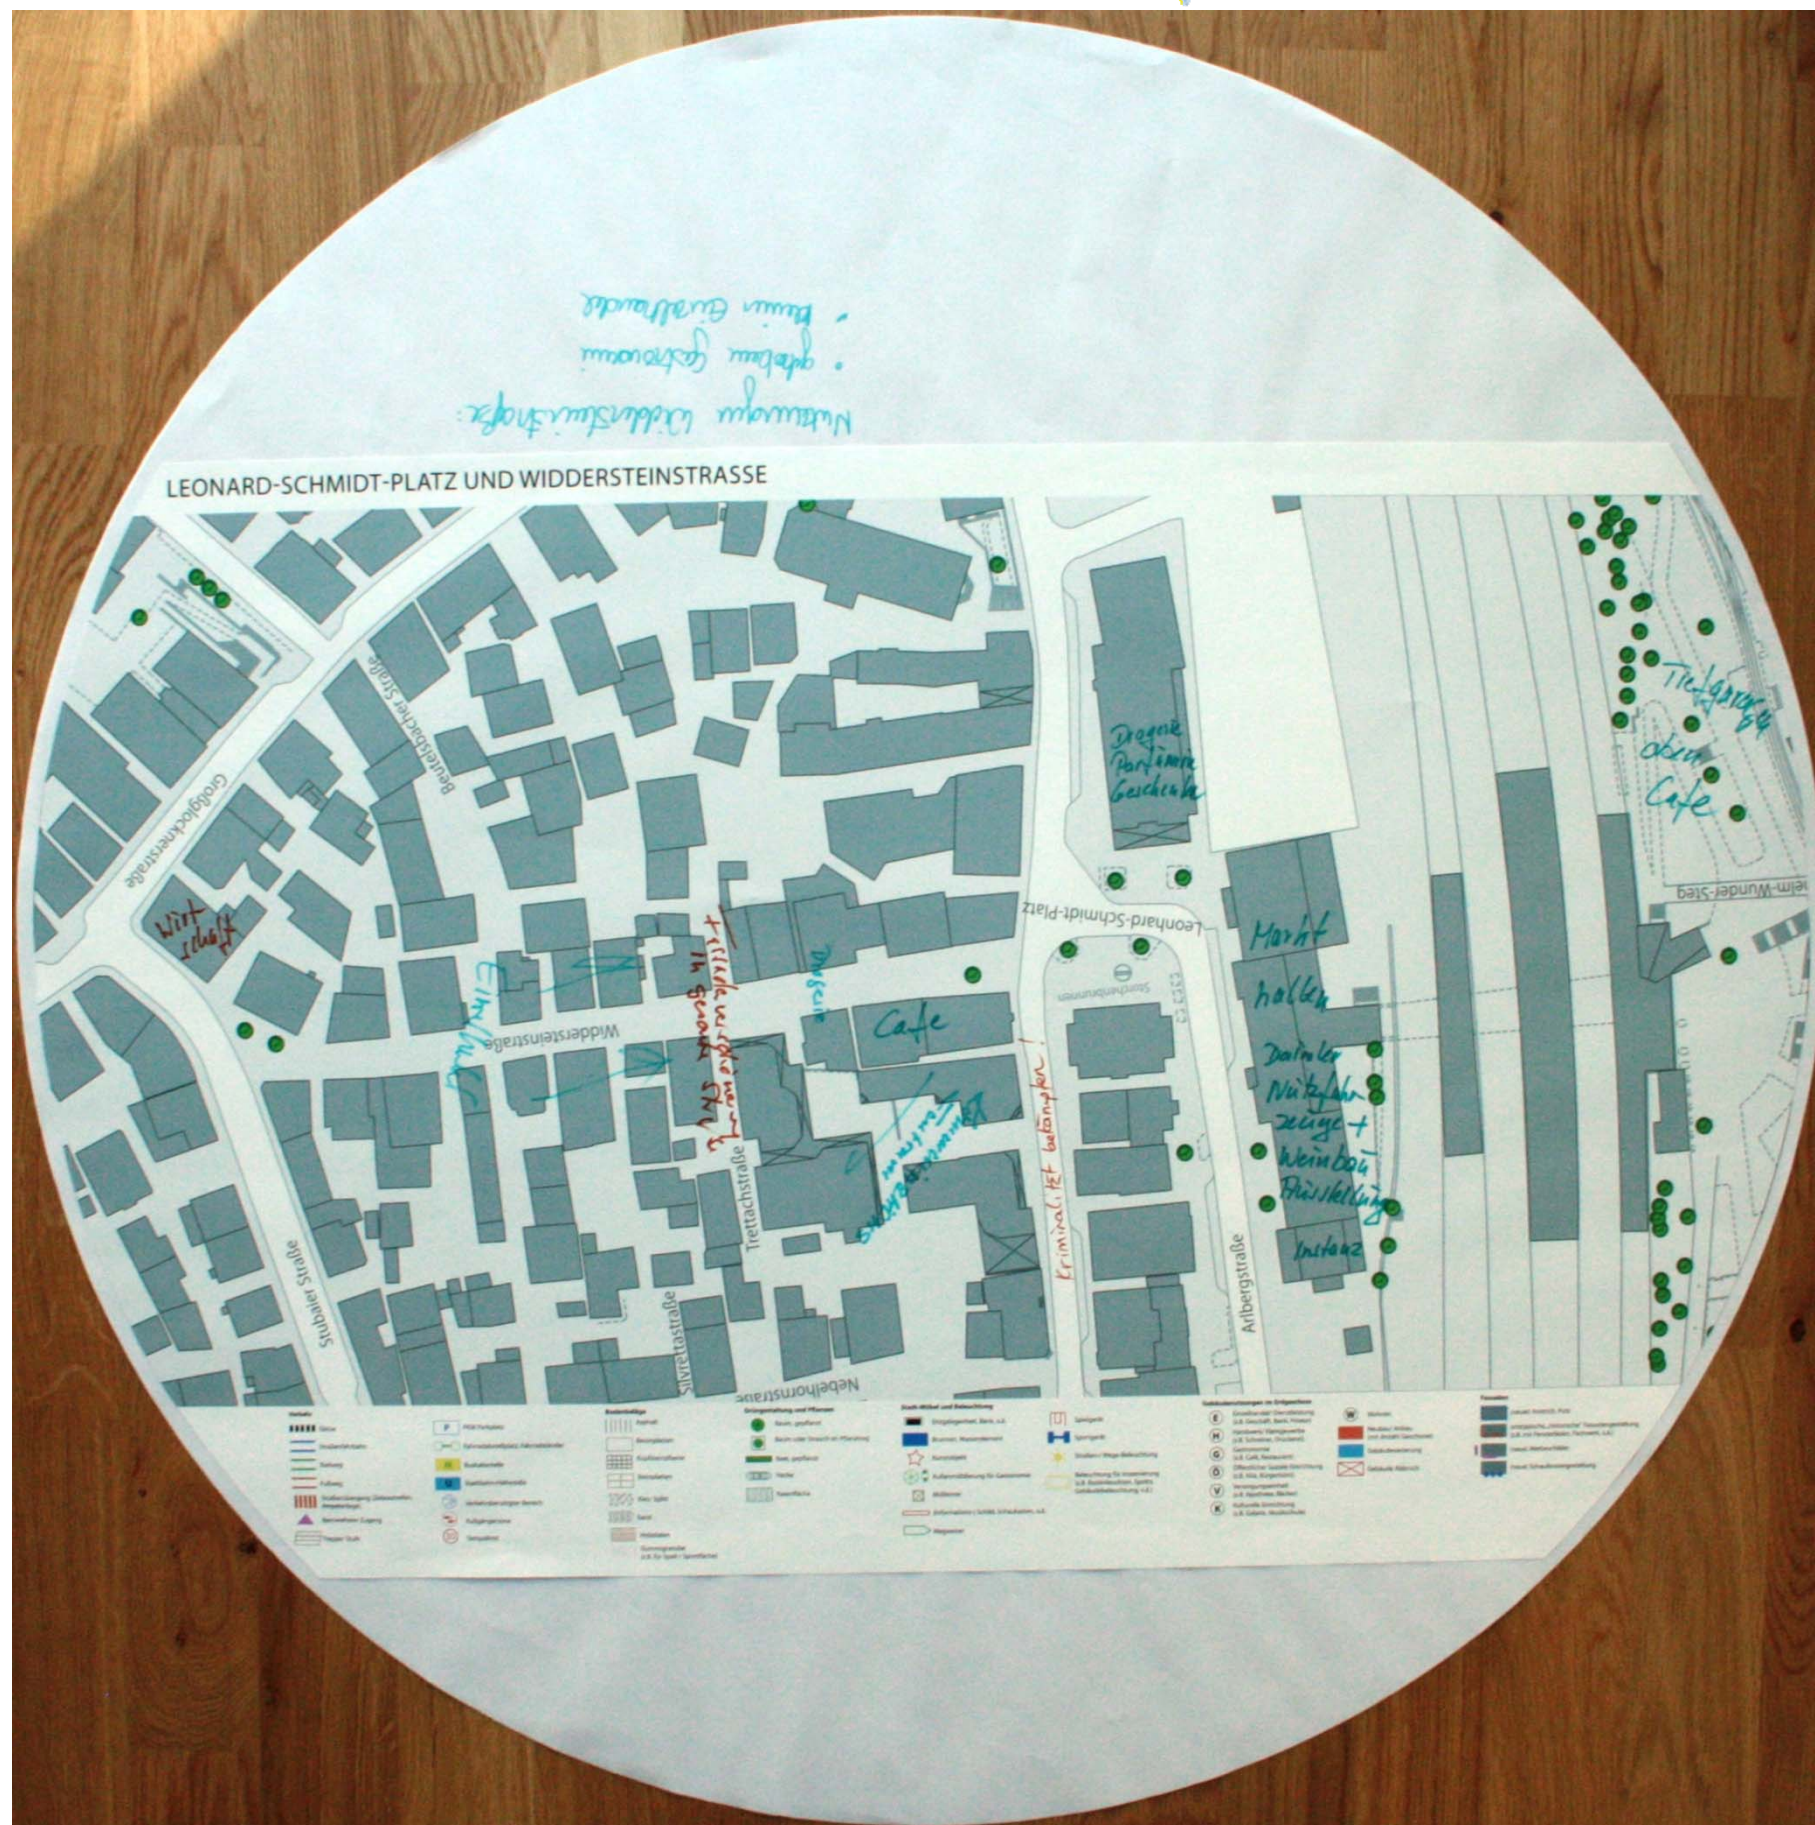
Nutzungen Widdersteinstraße:
· gehobene Gastronomie
· kleiner Einzelhandel

LEONARD-SCHMIDT-PLATZ UND WIDDERSTEINSTRASSE

Beuelsbacher Straße
Großglocknerstraße
Wirtschaft
Einzelhandel
Widdersteinstraße
Stubaier Straße
Silvrettastraße
Trettachstraße
Nebelhornstraße
+ Stadtmuseum
14 Jh. Bau Stil
Drogerie
Cafe
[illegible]
Kriminalität befangen!
Drogerie Parfümerie Geschenke
Leonard-Schmidt-Platz
Markthallen
Dallmayr
Nürtinger Zeitung + Weinbau Ausstellung
Instanz
Arlbergstraße
Tiefgarage oben Cafe
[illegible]elm-Wunder-Steg